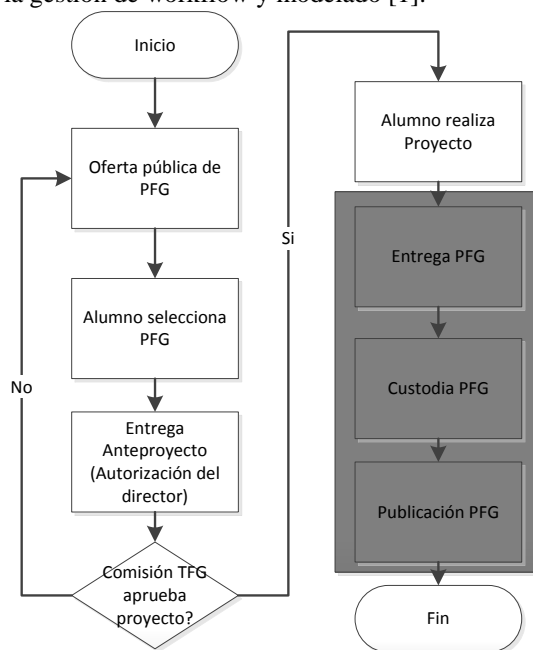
la gestión de workflow y modelado [1].

Inicio

Oferta pública de PFG

Alumno selecciona PFG

Entrega Anteproyecto (Autorización del director)

Comisión TFG aprueba proyecto?

No

Si

Alumno realiza Proyecto

Entrega PFG

Custodia PFG

Publicación PFG

Fin